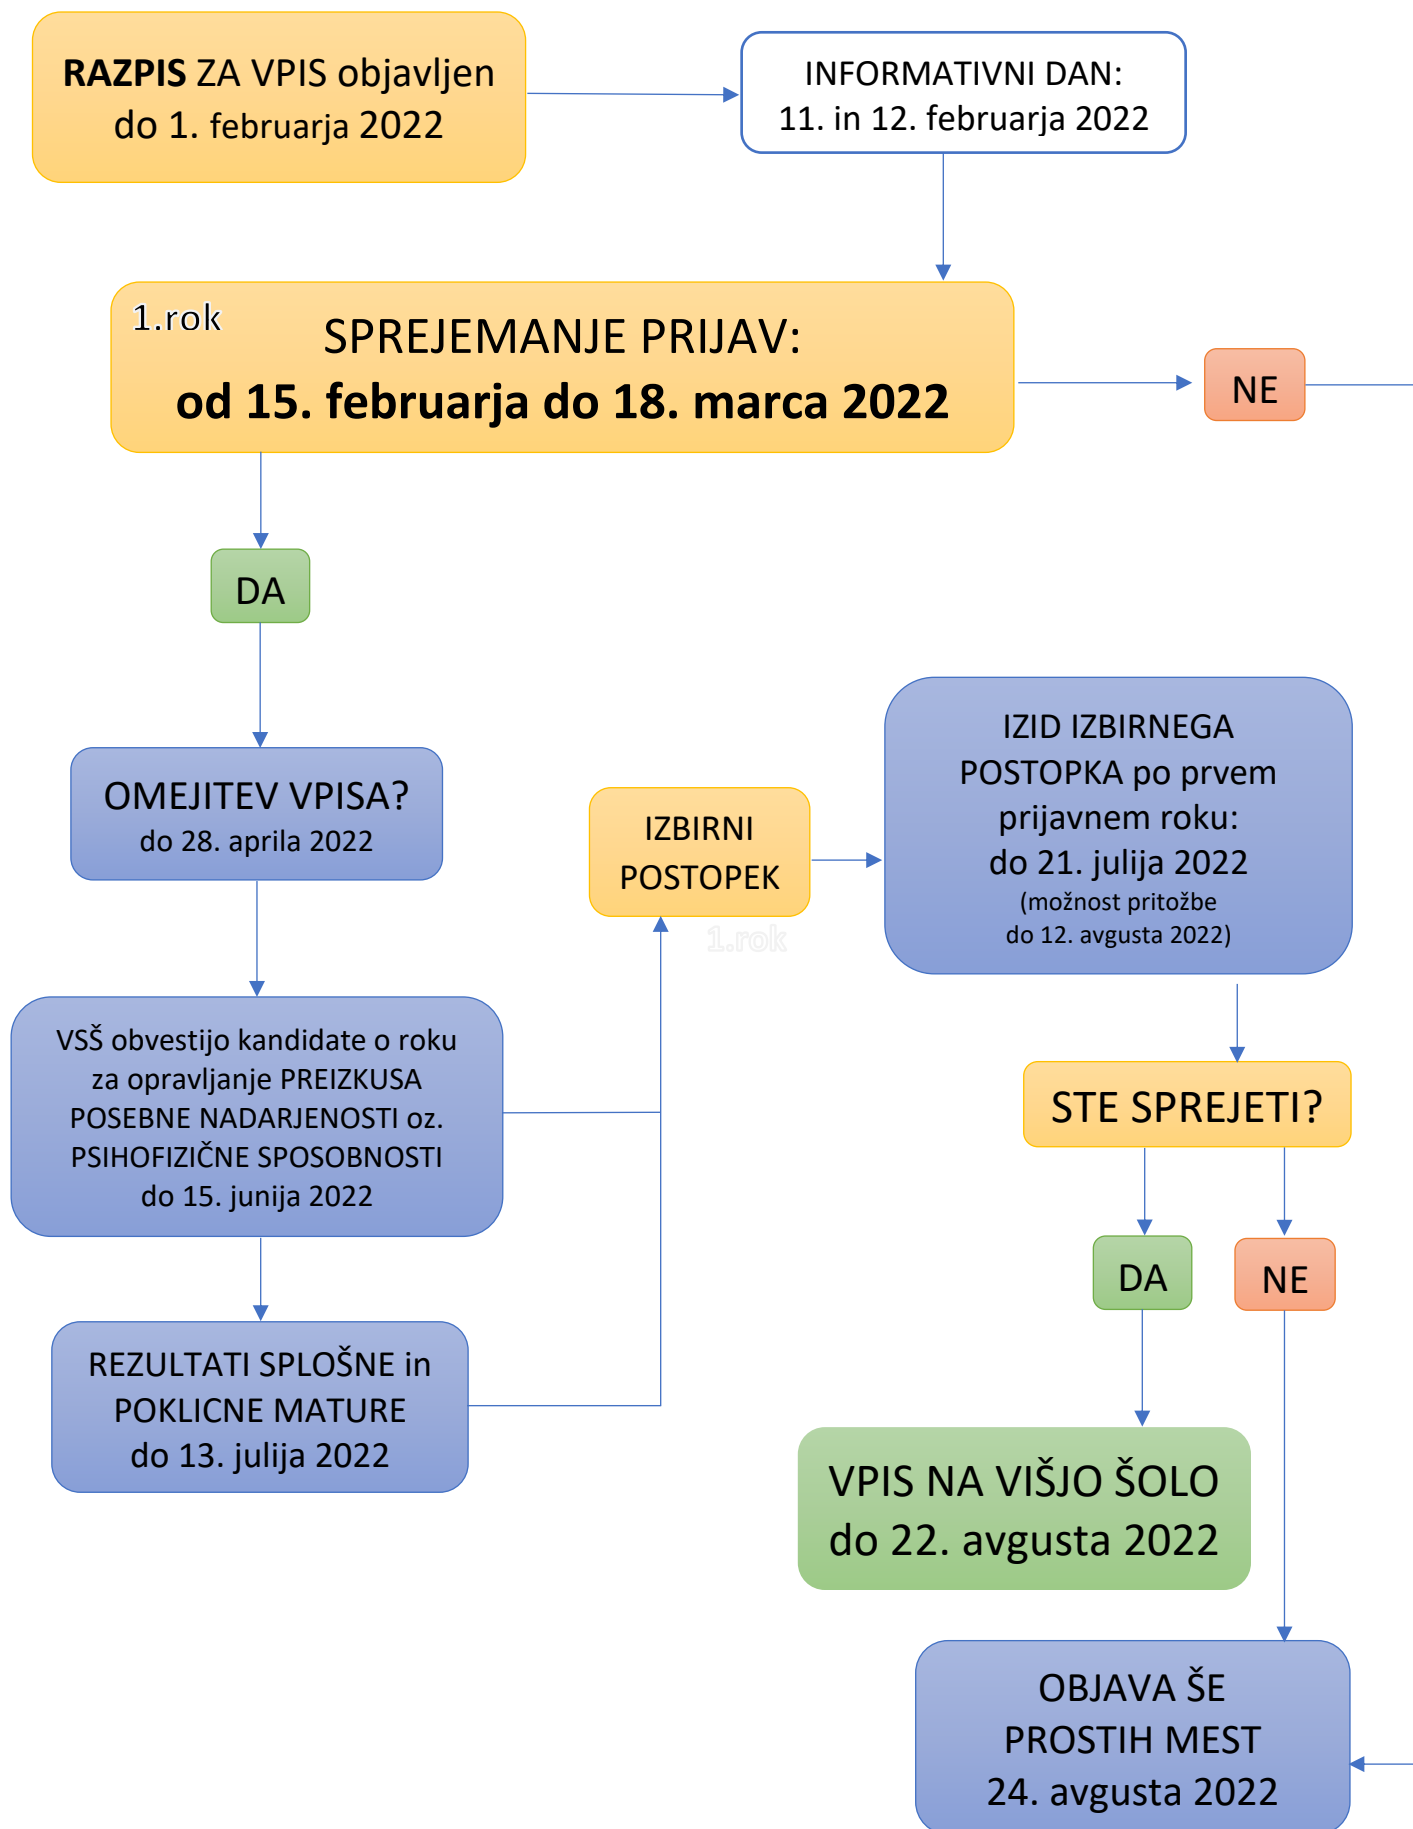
**RAZPIS** ZA VPIS objavljen do 1. februarja 2022

INFORMATIVNI DAN: 11. in 12. februarja 2022

1.rok

SPREJEMANJE PRIJAV:
**od 15. februarja do 18. marca 2022**

NE

DA

OMEJITEV VPISA?
do 28. aprila 2022

IZBIRNI POSTOPEK

1.rok

IZID IZBIRNEGA POSTOPKA po prvem prijavnem roku:
do 21. julija 2022
(možnost pritožbe do 12. avgusta 2022)

VSŠ obvestijo kandidate o roku za opravljanje PREIZKUSA POSEBNE NADARJENOSTI oz. PSIHOFIZIČNE SPOSOBNOSTI do 15. junija 2022

STE SPREJETI?

DA

NE

REZULTATI SPLOŠNE in POKLICNE MATURE do 13. julija 2022

VPIS NA VIŠJO ŠOLO do 22. avgusta 2022

OBJAVA ŠE PROSTIH MEST 24. avgusta 2022